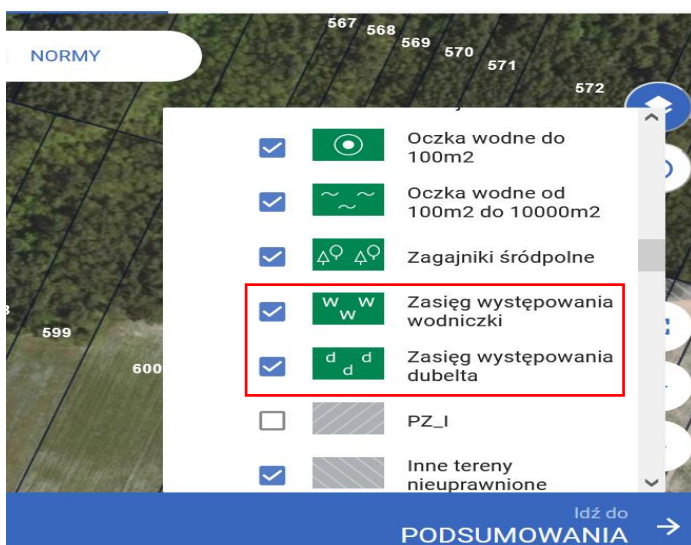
NORMY

567 568 569 570 571 572

599

600

Oczka wodne do 100m2

Oczka wodne od 100m2 do 10000m2

Zagajniki śródpolne

W W W

Zasięg występowania wodniczki

d d d

Zasięg występowania dubelta

PZ_I

Inne tereny nieuprawnione

Idź do
PODSUMOWANIA